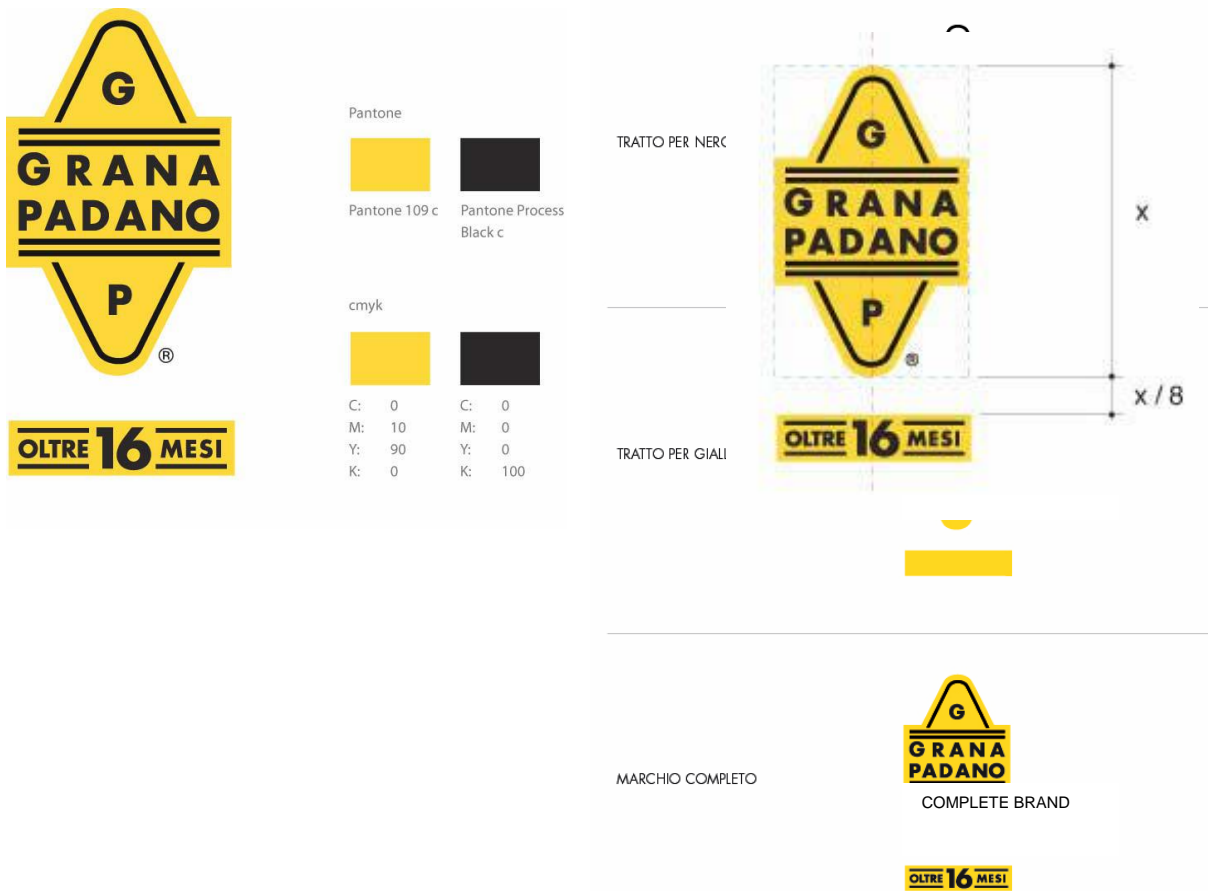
G
GRANA
PADANO
P
®

OLTRE 16 MESI

Pantone

Pantone 109 c

Pantone Process Black c

cmyk

| C: | 0 | C: | 0 |
|---|---|---|---|
| M: | 10 | M: | 0 |
| Y: | 90 | Y: | 0 |
| K: | 0 | K: | 100 |

TRATTO PER NERC

G
GRANA
PADANO
P
®

x

x / 8

OLTRE 16 MESI

TRATTO PER GIALI

MARCHIO COMPLETO

G
GRANA
PADANO

COMPLETE BRAND

OLTRE 16 MESI